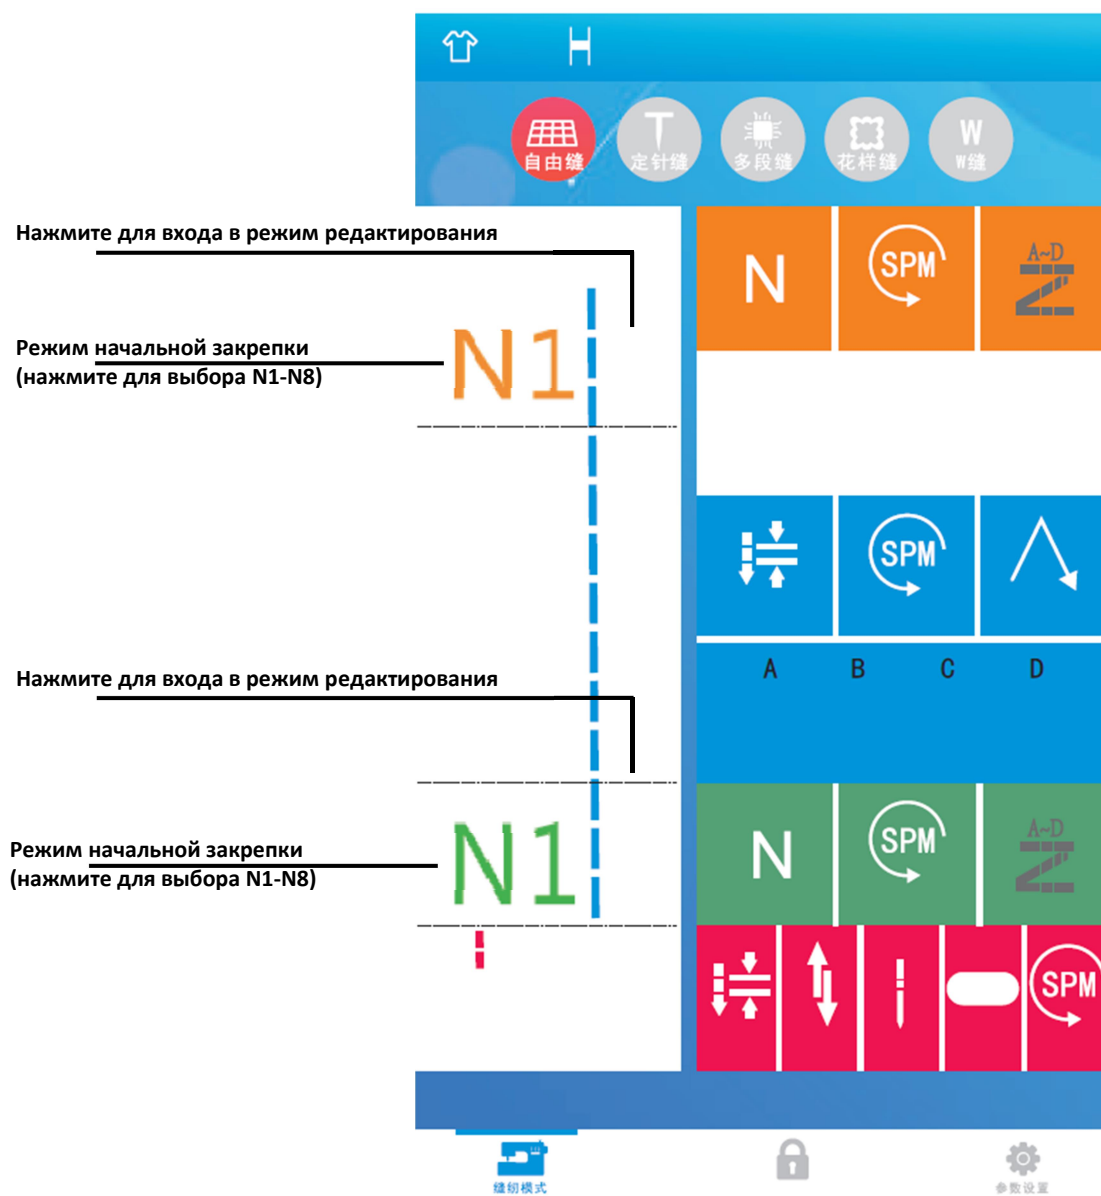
H

自由缝 定针缝 多段缝 花样缝 W W缝

Нажмите для входа в режим редактирования

Режим начальной закрепки (нажмите для выбора N1-N8)

N1

N SPM A~D

SPM

A B C D

Нажмите для входа в режим редактирования

Режим начальной закрепки (нажмите для выбора N1-N8)

N1

N SPM A~D

SPM

缝纫模式 参数设置